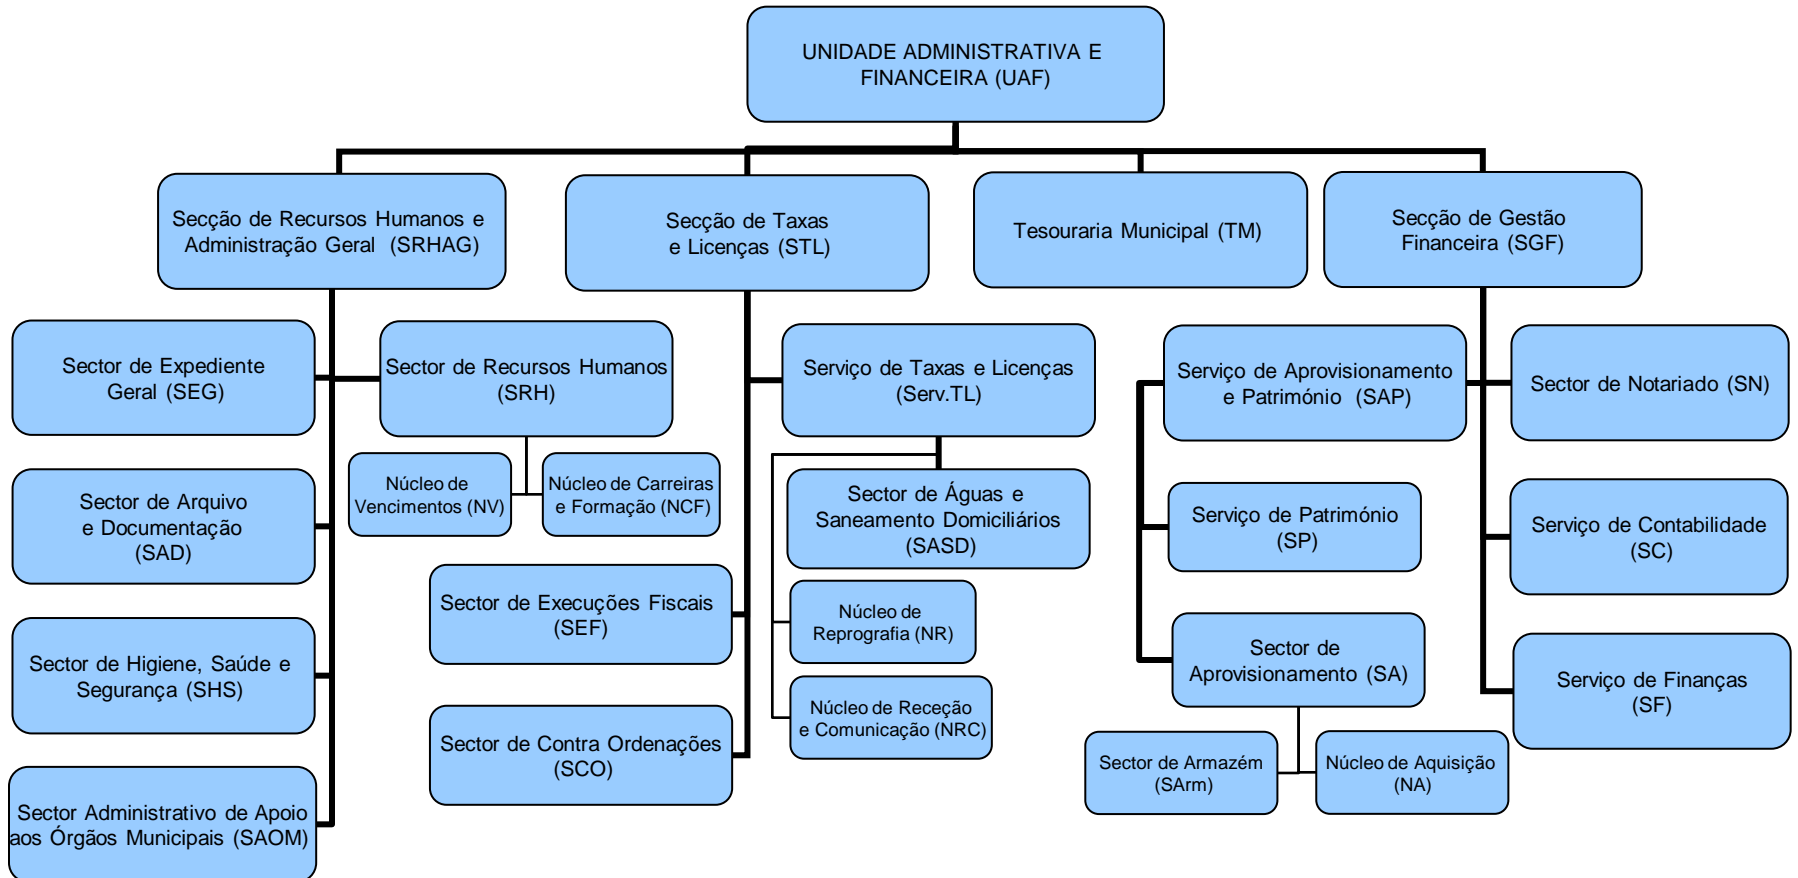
UNIDADE ADMINISTRATIVA E FINANCEIRA (UAF)

Secção de Recursos Humanos e Administração Geral (SRHAG)

Secção de Taxas e Licenças (STL)

Tesouraria Municipal (TM)

Secção de Gestão Financeira (SGF)

Sector de Expediente Geral (SEG)

Sector de Recursos Humanos (SRH)

Núcleo de Vencimentos (NV)

Núcleo de Carreiras e Formação (NCF)

Sector de Arquivo e Documentação (SAD)

Sector de Higiene, Saúde e Segurança (SHS)

Sector Administrativo de Apoio aos Órgãos Municipais (SAOM)

Sector de Execuções Fiscais (SEF)

Sector de Contra Ordenações (SCO)

Serviço de Taxas e Licenças (Serv.TL)

Sector de Águas e Saneamento Domiciliários (SASD)

Núcleo de Reprografia (NR)

Núcleo de Receção e Comunicação (NRC)

Serviço de Aprovisionamento e Património (SAP)

Serviço de Património (SP)

Sector de Aprovisionamento (SA)

Sector de Armazém (SArm)

Núcleo de Aquisição (NA)

Sector de Notariado (SN)

Serviço de Contabilidade (SC)

Serviço de Finanças (SF)